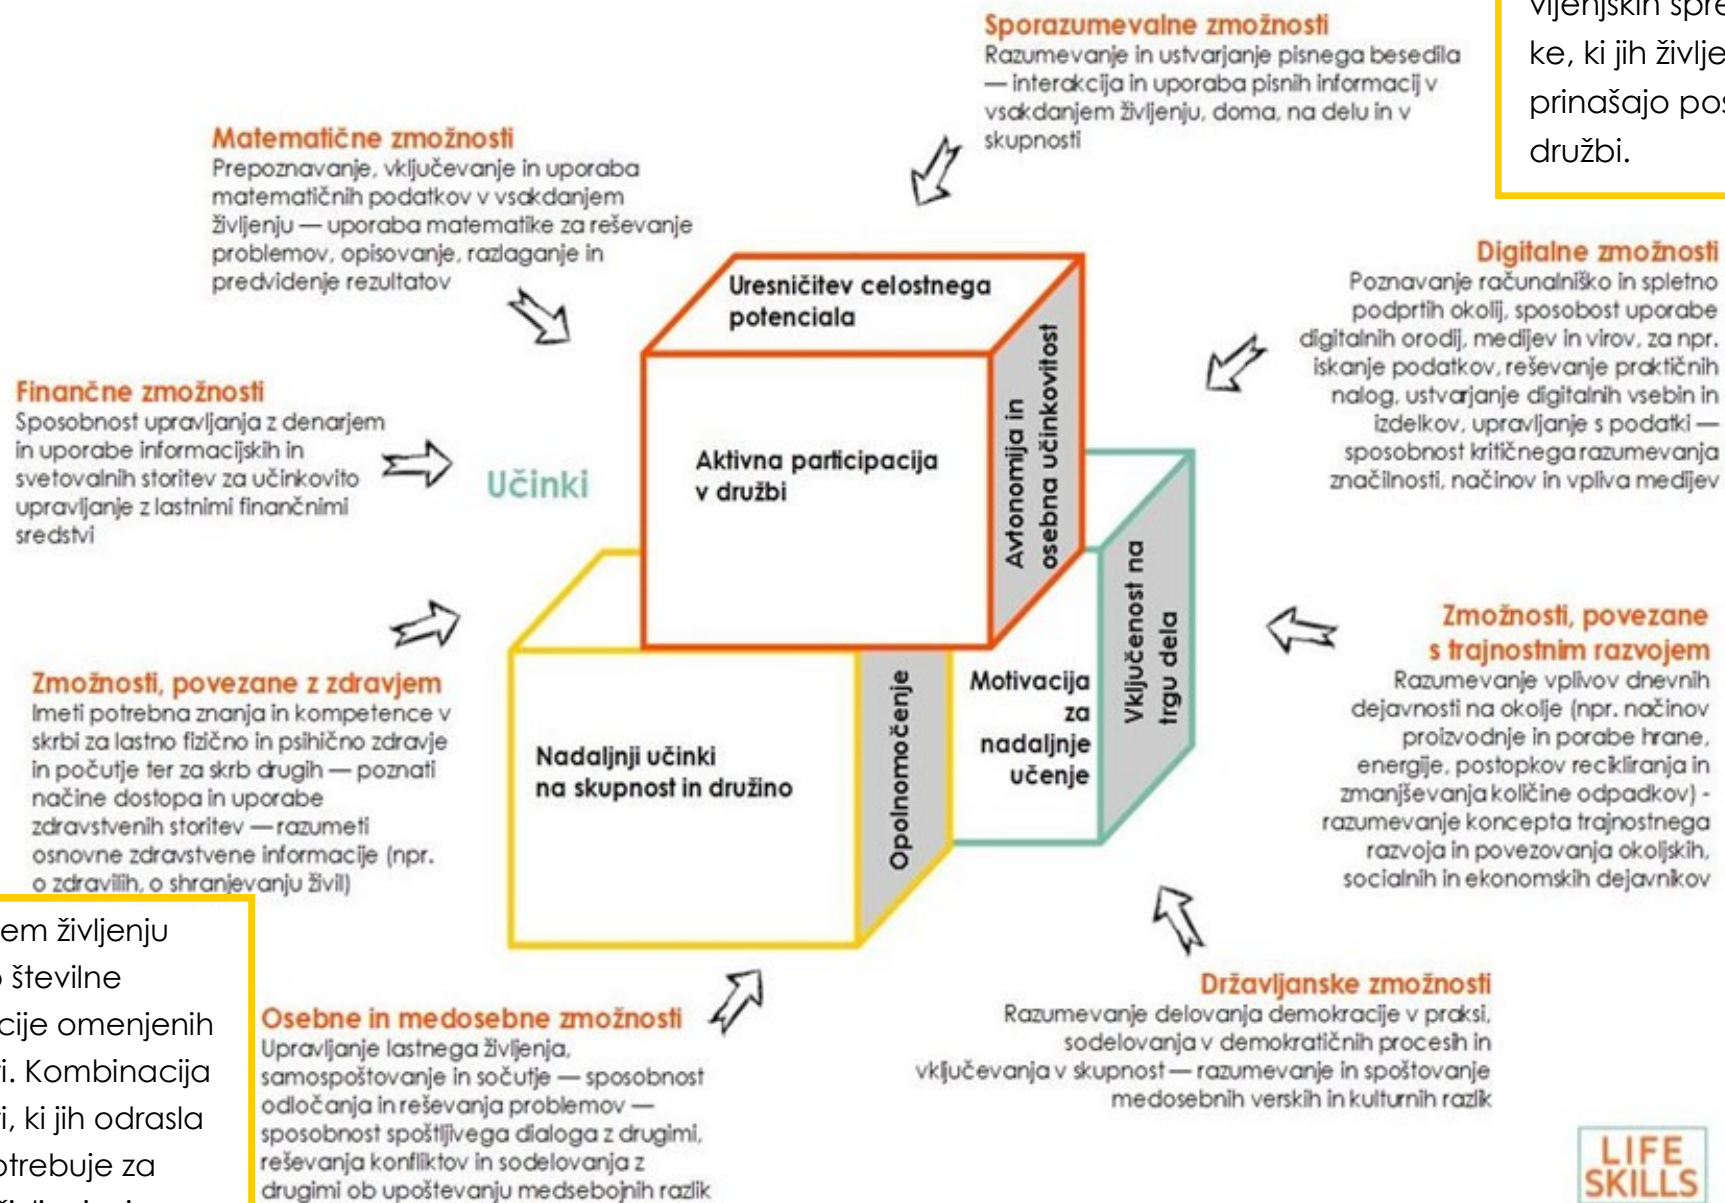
vljenjskih spre
ke, ki jih življe
prinašajo pos
družbi.

Sporazumevalne zmožnosti
Razumevanje in ustvarjanje pisnega besedila — interakcija in uporaba pisnih informacij v vsakdanjem življenju, doma, na delu in v skupnosti

Matematične zmožnosti
Prepoznavanje, vključevanje in uporaba matematičnih podatkov v vsakdanjem življenju — uporaba matematike za reševanje problemov, opisovanje, razlaganje in predvidenje rezultatov

Digitalne zmožnosti
Poznavanje računalniško in spletno podprtih okolij, sposobost uporabe digitalnih orodij, medijev in virov, za npr. iskanje podatkov, reševanje praktičnih nalog, ustvarjanje digitalnih vsebin in izdelkov, upravljanje s podatki — sposobnost kritičnega razumevanja značilnosti, načinov in vpliva medijev

Uresničitev celostnega potenciala

Finančne zmožnosti
Sposobnost upravljanja z denarjem in uporabe informacijskih in svetovalnih storitev za učinkovito upravljanje z lastnimi finančnimi sredstvi

Učinki

Aktivna participacija v družbi

Avtonomija in osebna učinkovitost

Vključenost na trgu dela

Zmožnosti, povezane s trajnostnim razvojem
Razumevanje vplivov dnevnih dejavnosti na okolje (npr. načinov proizvodnje in porabe hrane, energije, postopkov recikliranja in zmanjševanja količine odpadkov) - razumevanje koncepta trajnostnega razvoja in povezovanja okoljskih, socialnih in ekonomskih dejavnikov

Zmožnosti, povezane z zdravjem
Imeti potrebna znanja in kompetence v skrbi za lastno fizično in psihično zdravje in počutje ter za skrb drugih — poznati načine dostopa in uporabe zdravstvenih storitev — razumeti osnovne zdravstvene informacije (npr. o zdravilih, o shranjevanju živil)

Motivacija za nadaljnje učenje

Opolnomočenje

Nadaljnji učinki na skupnost in družino

em življenju
številne
cije omenjenih
i. Kombinacija
i, ki jih odrasla
otrebuje za

Osebne in medosebne zmožnosti
Upravljanje lastnega življenja, samospoštovanje in sočutje — sposobnost odločanja in reševanja problemov — sposobnost spoštljivega dialoga z drugimi, reševanja konfliktov in sodelovanja z drugimi ob upoštevanju medsebojnih razlik

Državljanske zmožnosti
Razumevanje delovanja demokracije v praksi, sodelovanja v demokratičnih procesih in vključevanja v skupnost — razumevanje in spoštovanje medosebnih verskih in kulturnih razlik

LIFE SKILLS